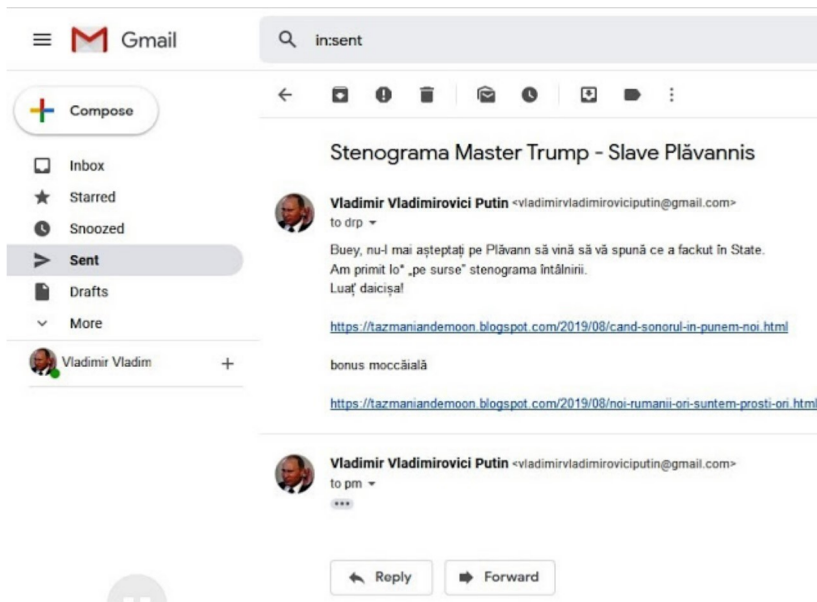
Gmail

in:sent

Compose

Inbox
Starred
Snoozed
Sent
Drafts
More

Vladimir Vladim +

Stenograma Master Trump - Slave Plăvannis

Vladimir Vladimirovici Putin <vladimirvladimiroviciputin@gmail.com>
to drp

Buey, nu-l mai așteptați pe Plăvann să vină să vă spună ce a fackut în State.
Am primit lo* „pe surse" stenograma întâlnirii.
Luaț daicișa!

https://tazmaniandemoon.blogspot.com/2019/08/cand-sonorul-in-punem-noi.html

bonus moccăială

https://tazmaniandemoon.blogspot.com/2019/08/noi-rumanii-ori-suntem-prosti-ori.html

Vladimir Vladimirovici Putin <vladimirvladimiroviciputin@gmail.com>
to pm

Reply
Forward